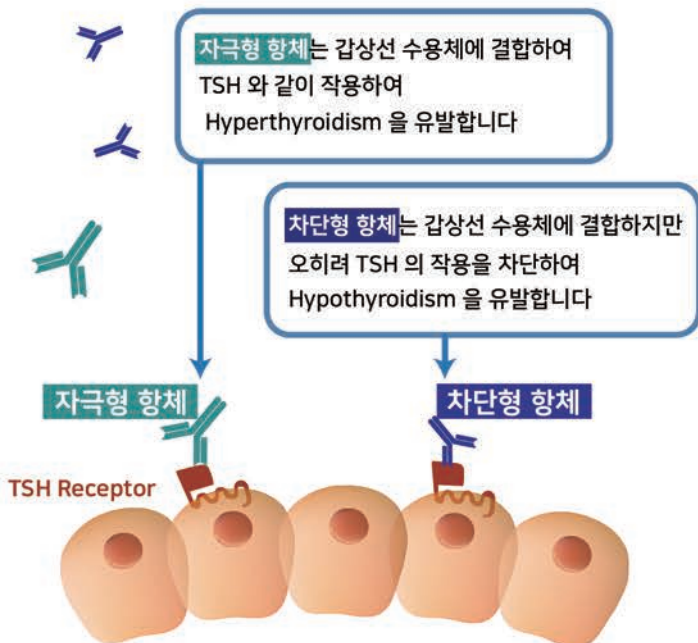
자극형 항체는 갑상선 수용체에 결합하여 TSH 와 같이 작용하여 Hyperthyroidism 을 유발합니다

차단형 항체는 갑상선 수용체에 결합하지만 오히려 TSH 의 작용을 차단하여 Hypothyroidism 을 유발합니다

자극형 항체

차단형 항체

TSH Receptor